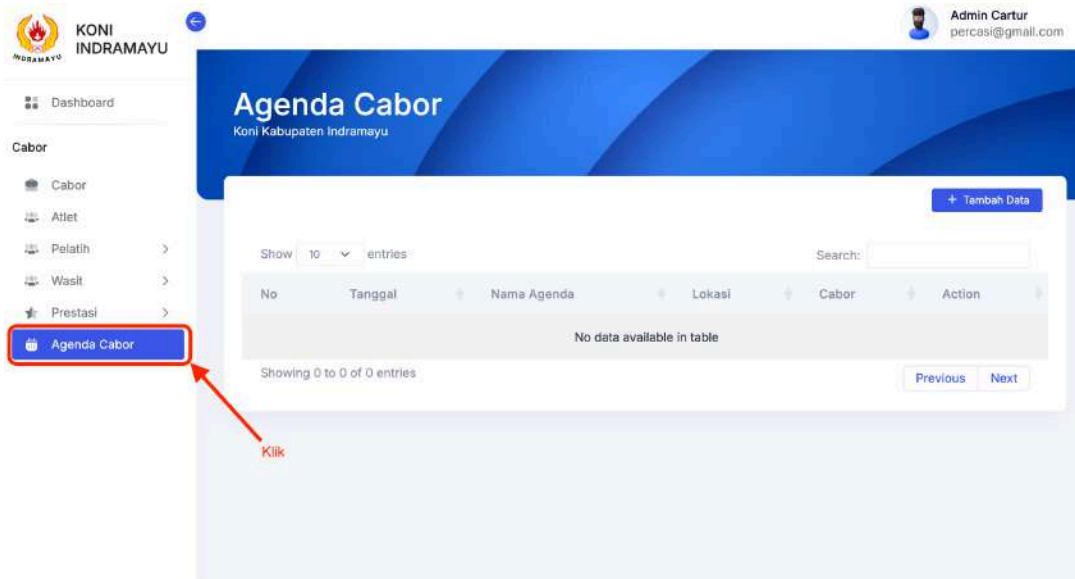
INDRAMAYU

KONI INDRAMAYU

Admin Cartur
percasi@gmail.com

Dashboard

Cabor

Cabor

Atlet

Pelatih

Wasit

Prestasi

Agenda Cabor

Klik

Agenda Cabor
Koni Kabupaten Indramayu

+ Tambah Data

Show 10 entries

Search:

| No | Tanggal | Nama Agenda | Lokasi | Cabor | Action |
|---|---|---|---|---|---|
| No data available in table | | | | | |

Showing 0 to 0 of 0 entries

Previous Next